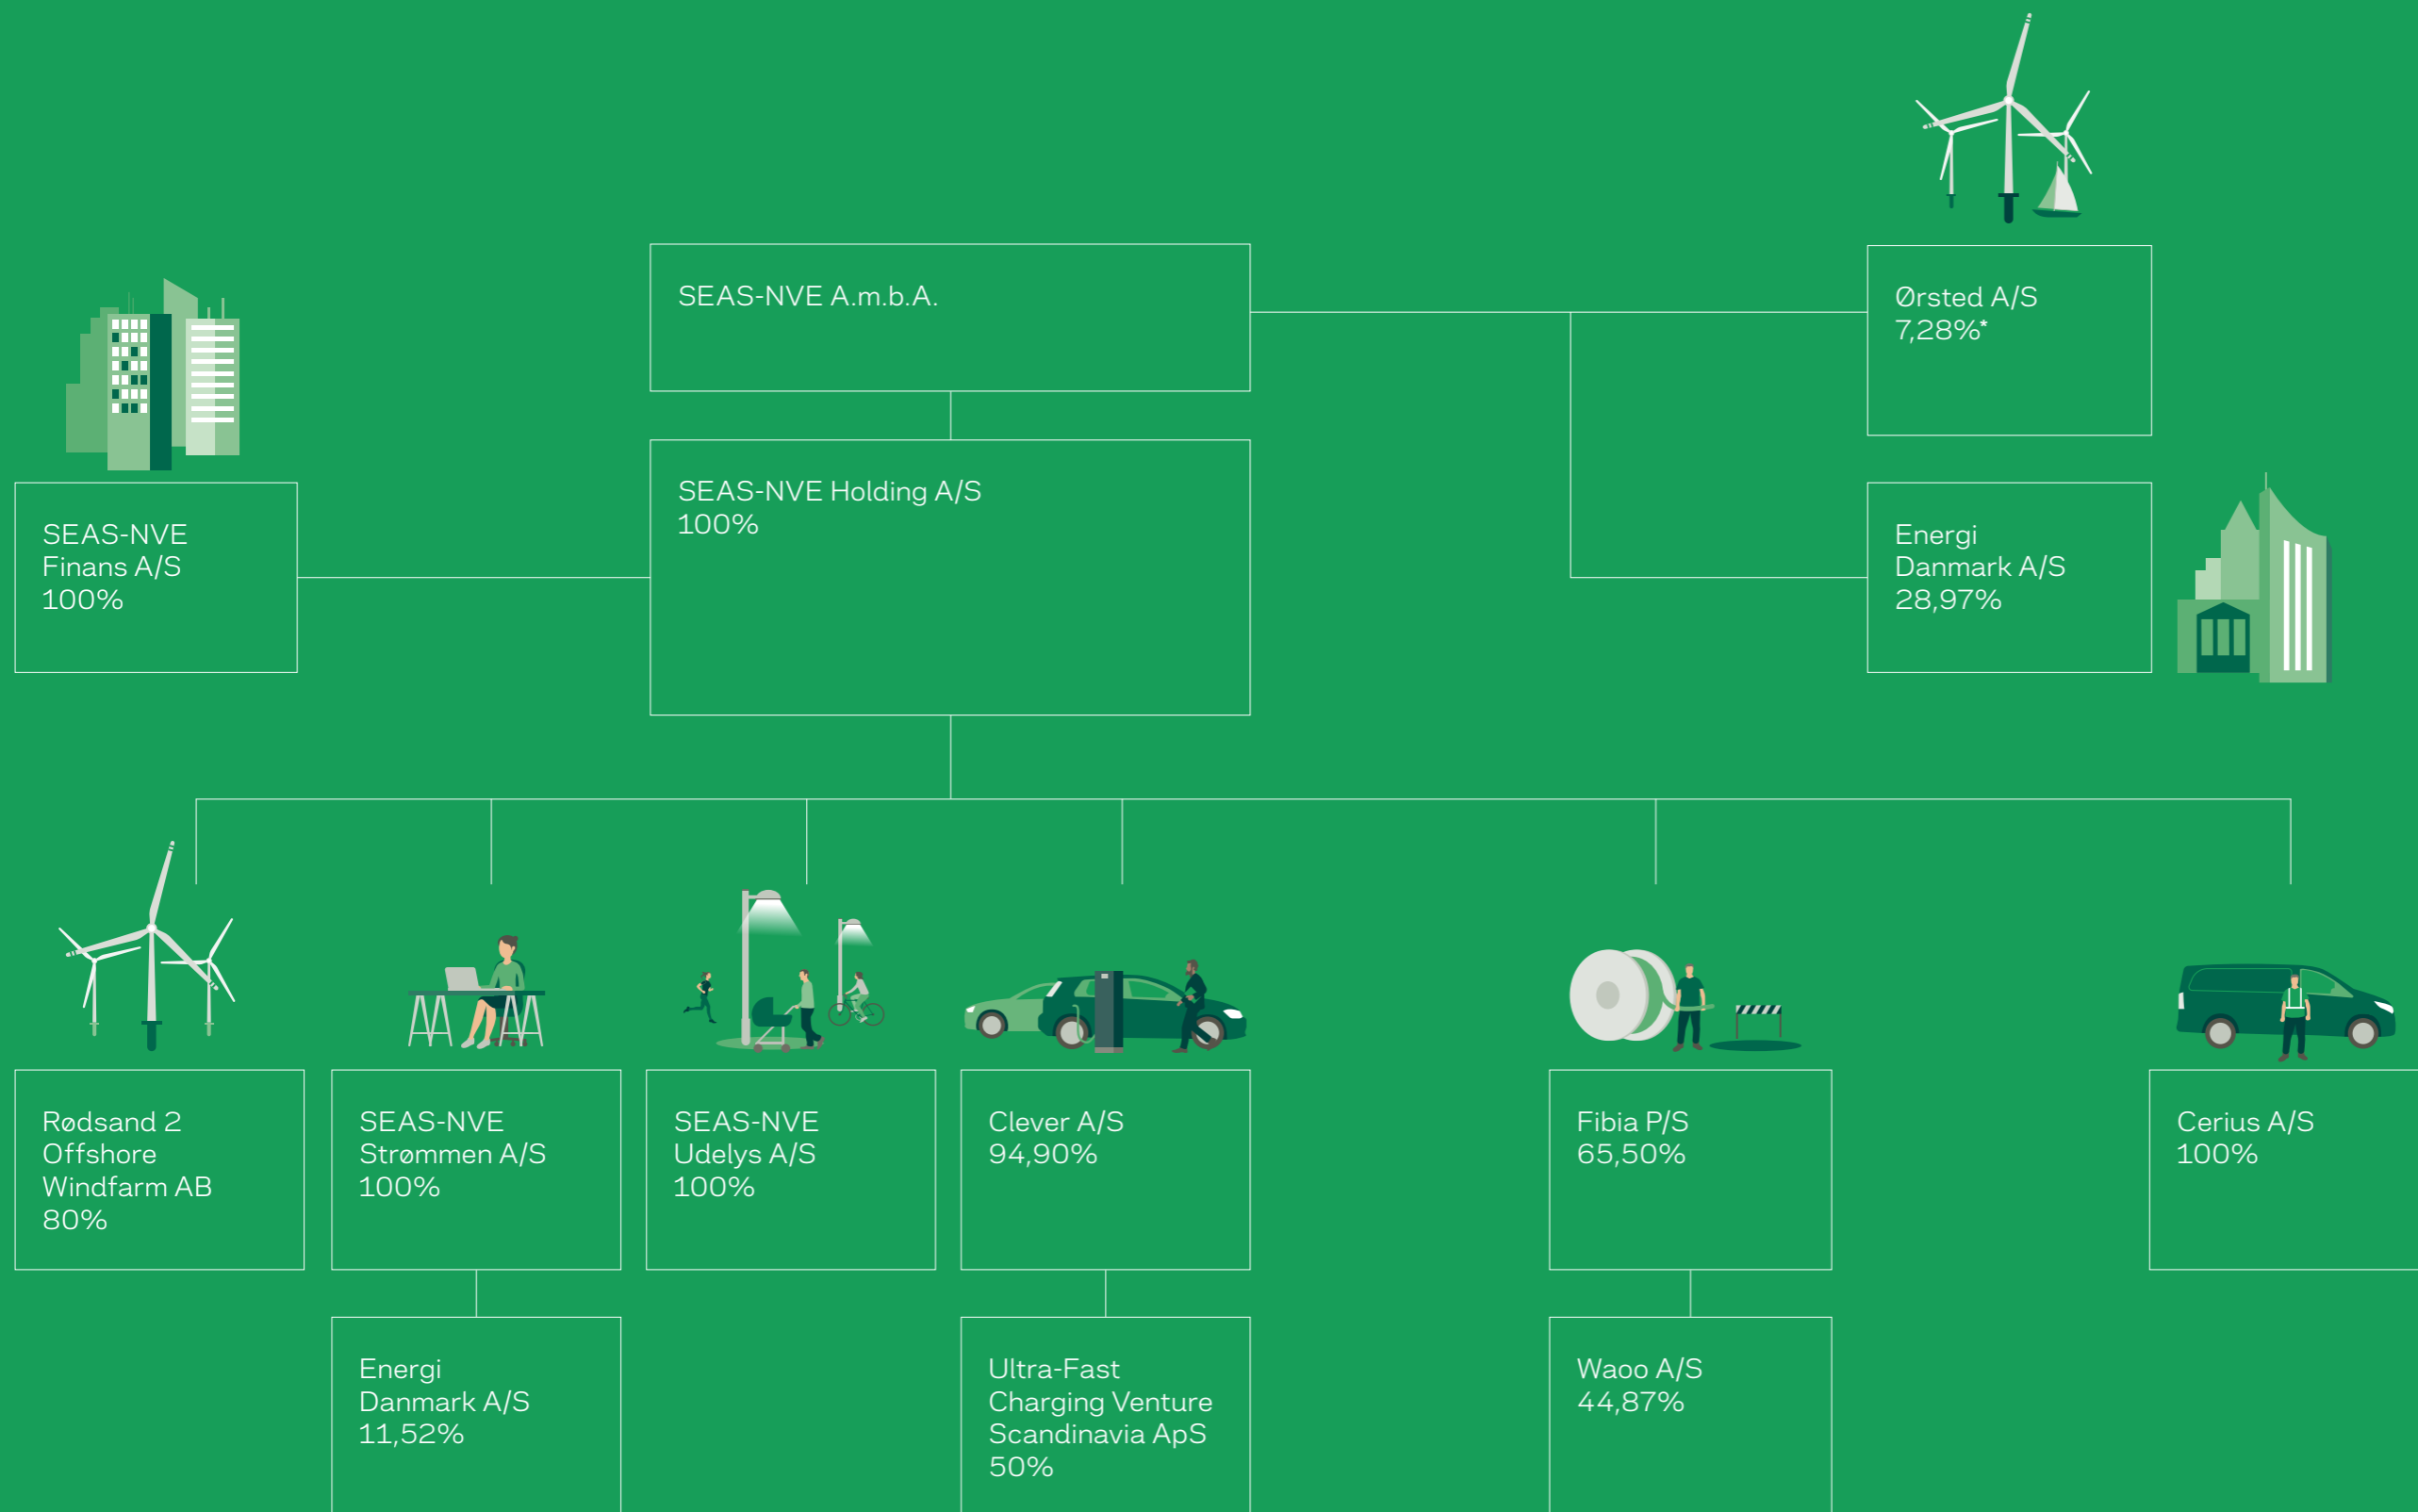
SEAS-NVE A.m.b.A.

Ørsted A/S
7,28%*

SEAS-NVE Holding A/S
100%

SEAS-NVE Finans A/S
100%

Energi Danmark A/S
28,97%

Rødsand 2 Offshore Windfarm AB
80%

SEAS-NVE Strømmen A/S
100%

SEAS-NVE Udelys A/S
100%

Clever A/S
94,90%

Fibia P/S
65,50%

Cerius A/S
100%

Energi Danmark A/S
11,52%

Ultra-Fast Charging Venture Scandinavia ApS
50%

Waoo A/S
44,87%